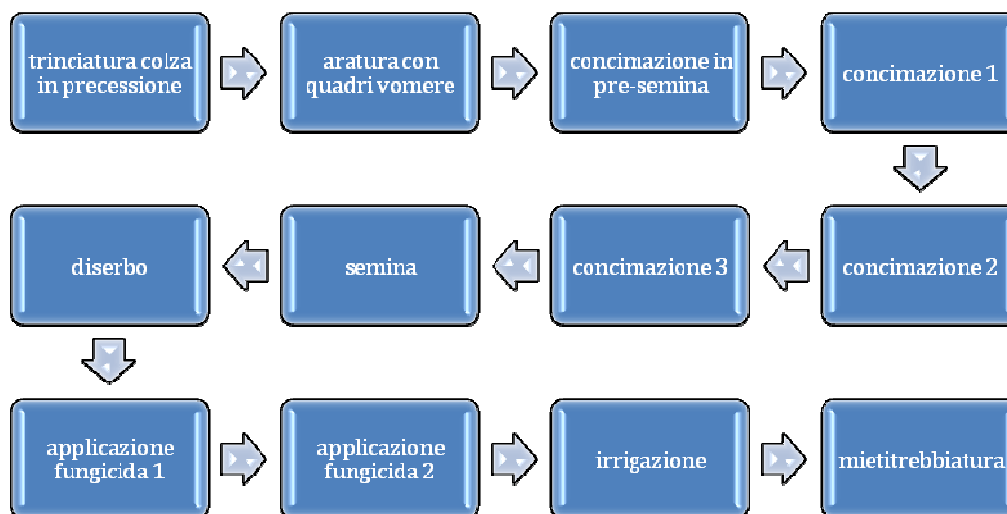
trinciatura colza in precessione

aratura con quadri vomere

concimazione in pre-semina

concimazione 1

concimazione 2

concimazione 3

semina

diserbo

applicazione fungicida 1

applicazione fungicida 2

irrigazione

mietitrebbiatura